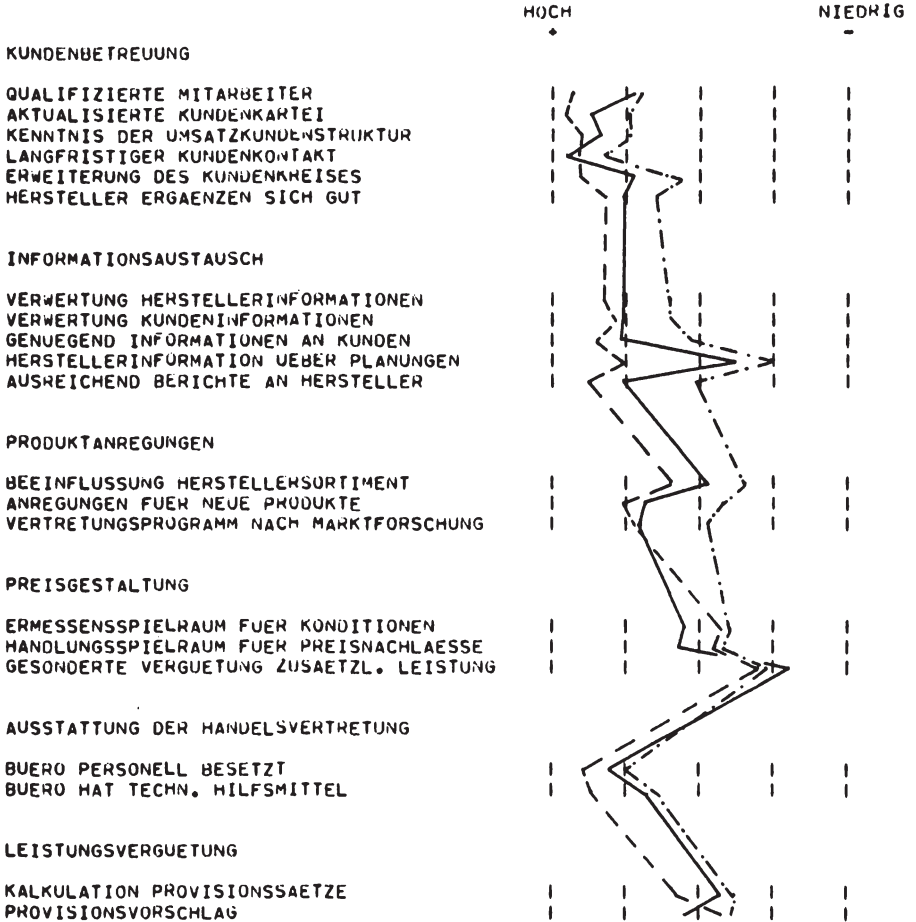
HOCH
+

NIEDRIG
-

KUNDENBETREUUNG

QUALIFIZIERTE MITARBEITER
AKTUALISIERTE KUNDENKARTEI
KENNTNIS DER UMSATZKUNDENSTRUKTUR
LANGFRISTIGER KUNDENKONTAKT
ERWEITERUNG DES KUNDENKREISES
HERSTELLER ERGAENZEN SICH GUT

INFORMATIONSAUSTAUSCH

VERWERTUNG HERSTELLERINFORMATIONEN
VERWERTUNG KUNDENINFORMATIONEN
GENUEGEND INFORMATIONEN AN KUNDEN
HERSTELLERINFORMATION UEBER PLANUNGEN
AUSREICHEND BERICHTE AN HERSTELLER

PRODUKTANREGUNGEN

BEEINFLUSSUNG HERSTELLERSORTIMENT
ANREGUNGEN FUER NEUE PRODUKTE
VERTRETUNGSPROGRAMM NACH MARKTFORSCHUNG

PREISGESTALTUNG

ERMESSENSSPIELRAUM FUER KONDITIONEN
HANDLUNGSSPIELRAUM FUER PREISNACHLAESSE
GESONDERTE VERGUETUNG ZUSAETZL. LEISTUNG

AUSSTATTUNG DER HANDELSVERTRETUNG

BUERO PERSONELL BESETZT
BUERO HAT TECHN. HILFSMITTEL

LEISTUNGSVERGUETUNG

KALKULATION PROVISIONSSAETZE
PROVISIONSVORSCHLAG